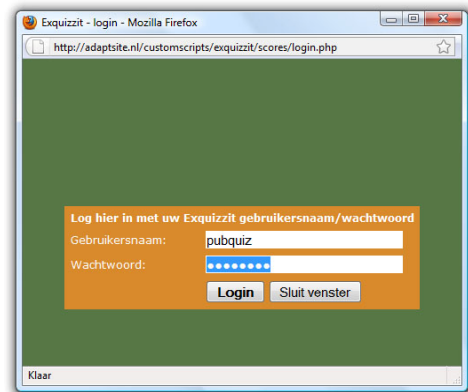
Exquizzit - login - Mozilla Firefox

http://adaptsite.nl/customscripts/exquizzit/scores/login.php

Log hier in met uw Exquizzit gebruikersnaam/wachtwoord

Gebruikersnaam: pubquiz

Wachtwoord: ••••••••

Login Sluit venster

Klaar